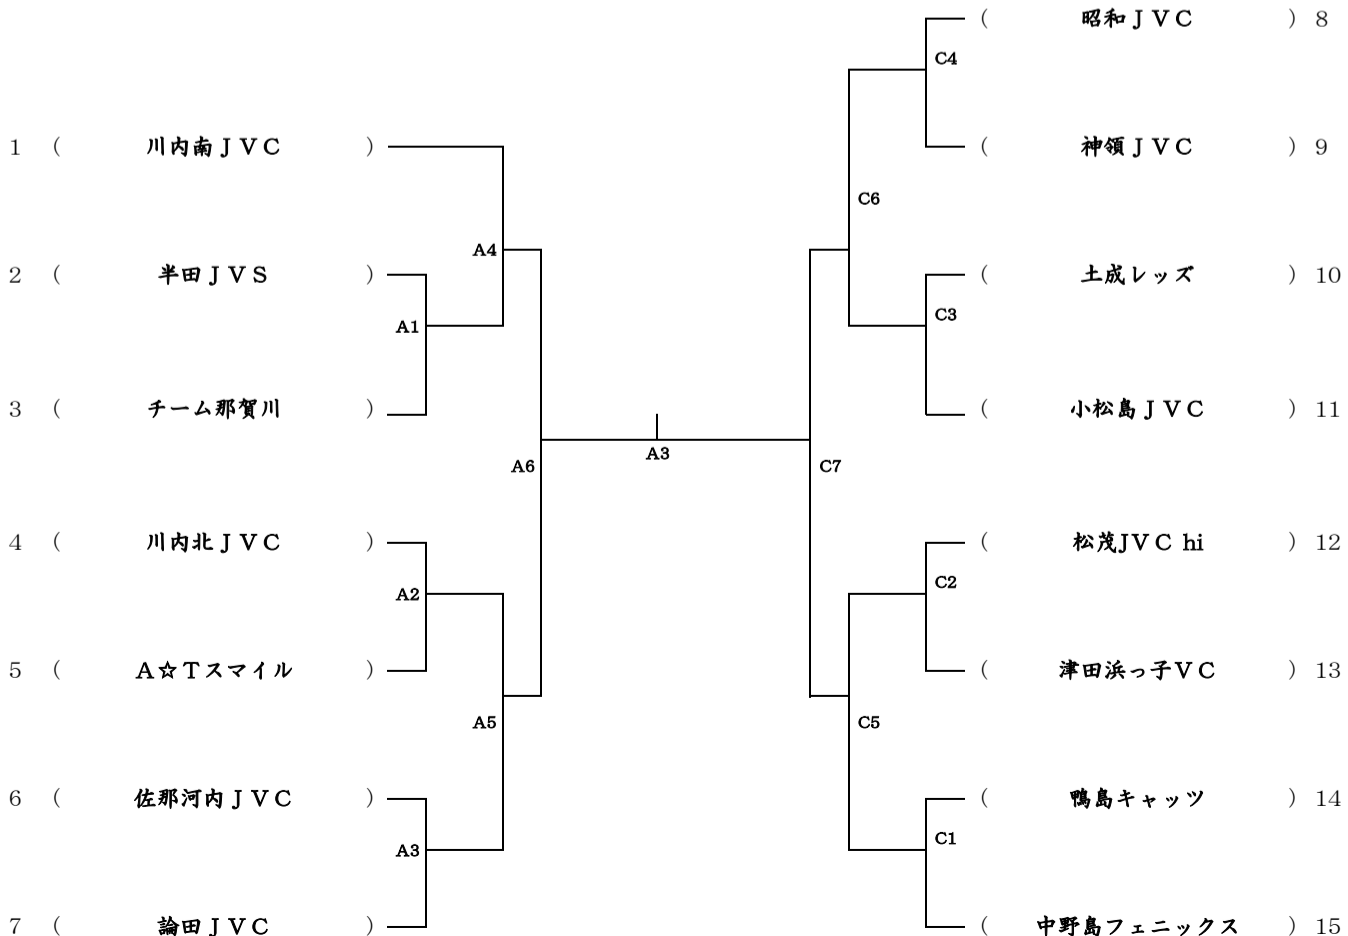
1 ( 川内南ＪＶＣ )
2 ( 半田ＪＶＳ )
3 ( チーム那賀川 )
4 ( 川内北ＪＶＣ )
5 ( Ａ☆Ｔスマイル )
6 ( 佐那河内ＪＶＣ )
7 ( 論田ＪＶＣ )

A1
A2
A3
A4
A5
A6
A3

C7
C6
C5
C4
C3
C2
C1

( 昭和ＪＶＣ ) 8
( 神領ＪＶＣ ) 9
( 土成レッズ ) 10
( 小松島ＪＶＣ ) 11
( 松茂JVＣ hi ) 12
( 津田浜っ子ＶＣ ) 13
( 鴨島キャッツ ) 14
( 中野島フェニックス ) 15